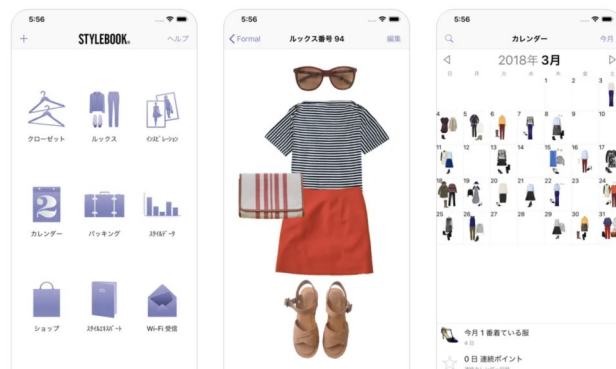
5:56

+ STYLEBOOK ヘルプ

クローゼット

ルックス

インスピレーション

2

カレンダー

パッキング

スタイルデータ

ショップ

スタイルビジネスポート

Wi-Fi 受信

5:56

Formal ルックス番号 94 編集

5:56

カレンダー 今月

2018年 3月

日 月 火 水 木 金 土

1 2 3

4 5 6 7 8 9 10

11 12 13 14 15 16 17

18 19 20 21 22 23 24

25 26 27 28 29 30 31

今月1番着ている服

4日

0日 連続ポイント